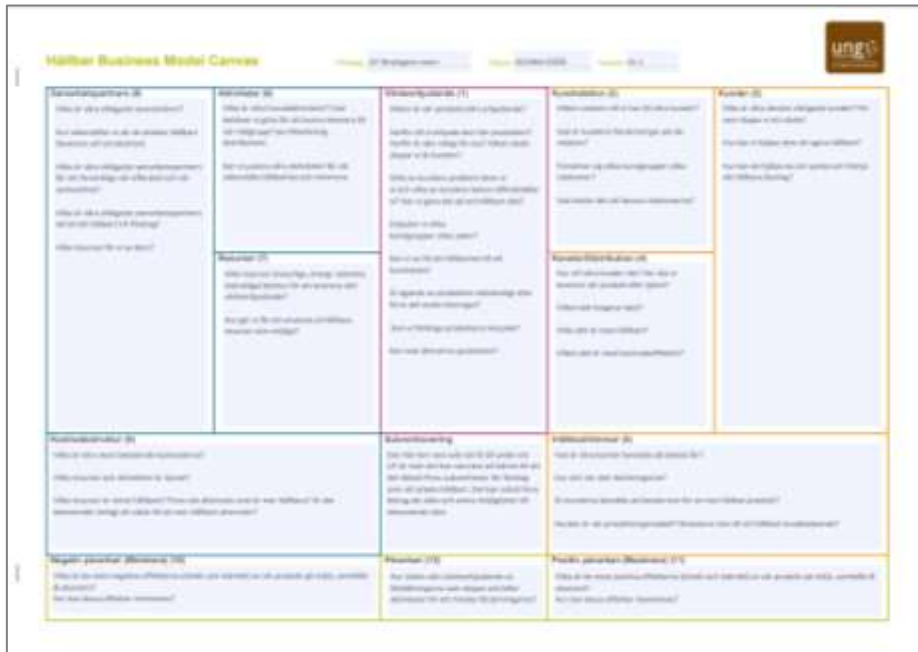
Hållbar Business Model Canvas

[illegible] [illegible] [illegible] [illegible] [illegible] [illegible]

ung

Samarbetspartners (8)

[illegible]

Aktiviteter (6)

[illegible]

Resurser (7)

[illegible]

Värdeerbjudande (1)

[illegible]

Kundrelation (3)

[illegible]

Kanaler/Distribution (4)

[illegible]

Kunder (2)

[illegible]

Kostnadsstruktur (9)

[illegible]

Intäktsströmmar (5)

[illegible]

Negativ påverkan (Miljömässig) (10)

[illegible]

Påverkan (12)

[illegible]

Positiv påverkan (Miljömässig) (11)

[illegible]